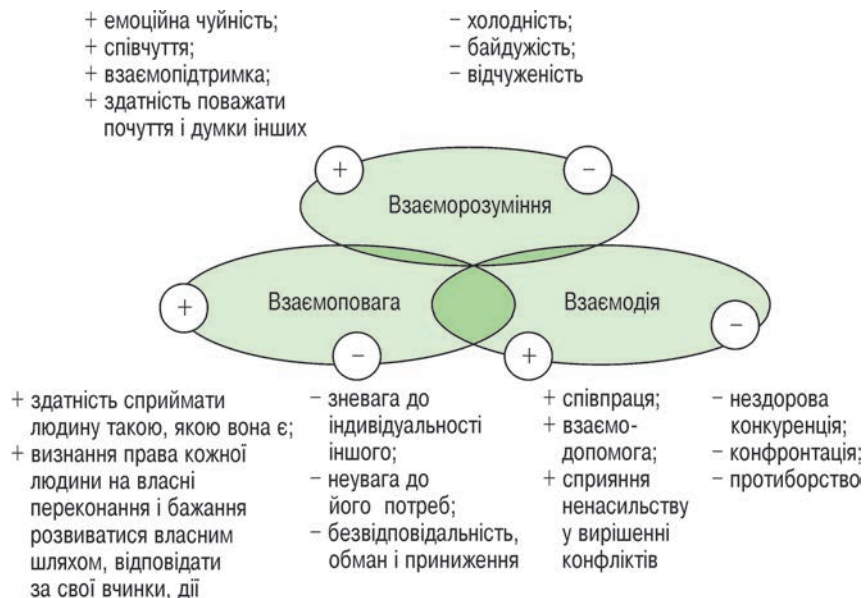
+ емоційна чуйність;
+ співчуття;
+ взаємопідтримка;
+ здатність поважати почуття і думки інших

– холодність;
– байдужість;
– відчуженість

+

–

Взаєморозуміння

+

Взаємоповага

Взаємодія

–

–

+

+ здатність сприймати людину такою, якою вона є;
+ визнання права кожної людини на власні переконання і бажання розвиватися власним шляхом, відповідати за свої вчинки, дії

– зневага до індивідуальності іншого;
– неувага до його потреб;
– безвідповідальність, обман і приниження

+ співпраця;
+ взаємодопомога;
+ сприяння ненасильству у вирішенні конфліктів

– нездорова конкуренція;
– конфронтація;
– протиборство